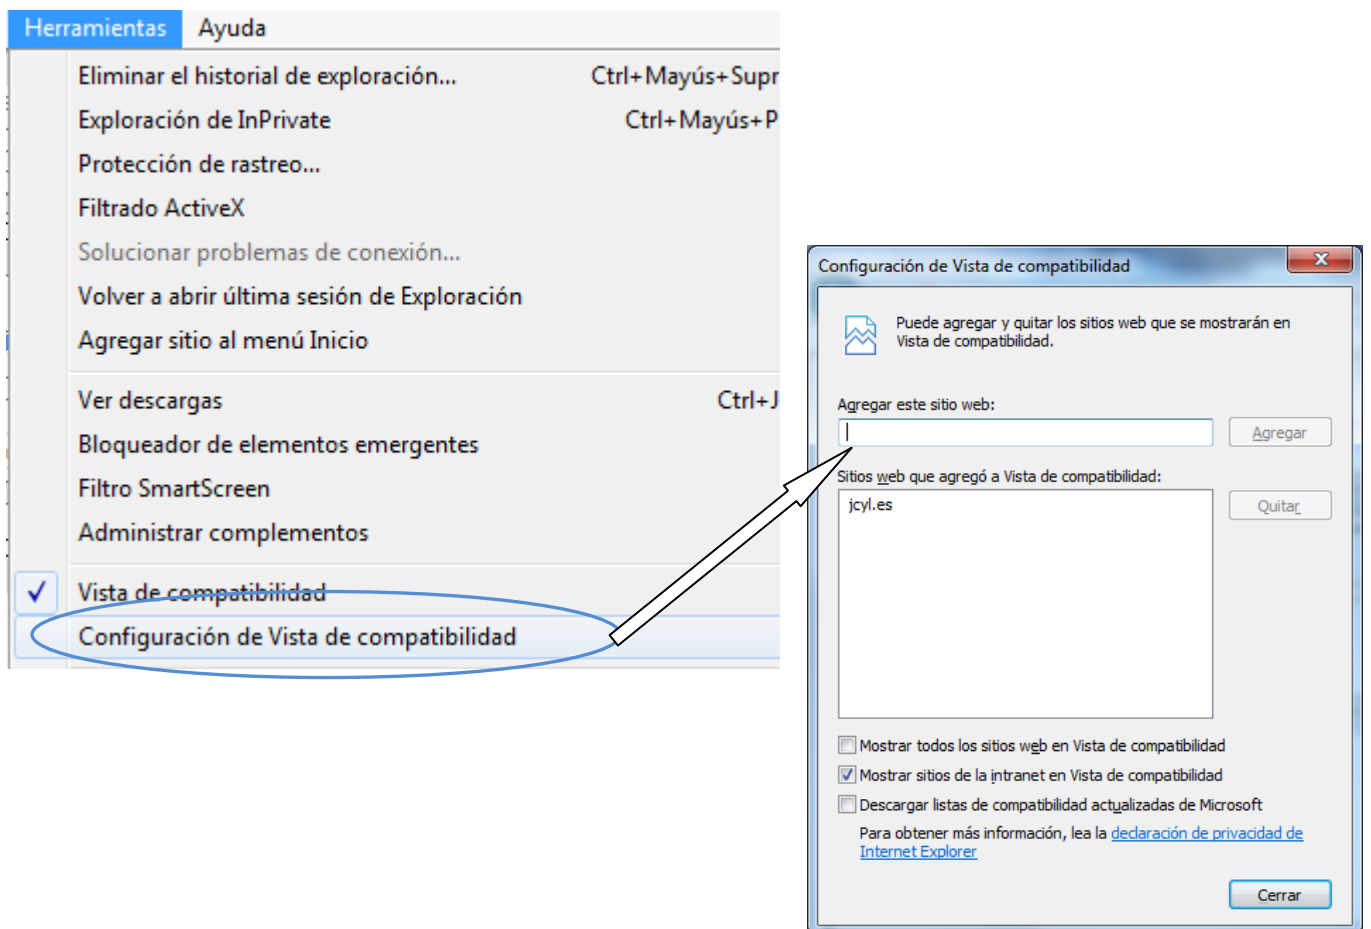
Herramientas Ayuda

Eliminar el historial de exploración... Ctrl+Mayús+Supr
Exploración de InPrivate Ctrl+Mayús+P
Protección de rastreo...
Filtrado ActiveX
Solucionar problemas de conexión...
Volver a abrir última sesión de Exploración
Agregar sitio al menú Inicio
Ver descargas Ctrl+J
Bloqueador de elementos emergentes
Filtro SmartScreen
Administrar complementos
✓ Vista de compatibilidad
Configuración de Vista de compatibilidad

Configuración de Vista de compatibilidad

Puede agregar y quitar los sitios web que se mostrarán en Vista de compatibilidad.

Agregar este sitio web:

Agregar

Sitios web que agregó a Vista de compatibilidad:

jcyl.es

Quitar

Mostrar todos los sitios web en Vista de compatibilidad
Mostrar sitios de la intranet en Vista de compatibilidad
Descargar listas de compatibilidad actualizadas de Microsoft

Para obtener más información, lea la declaración de privacidad de Internet Explorer

Cerrar